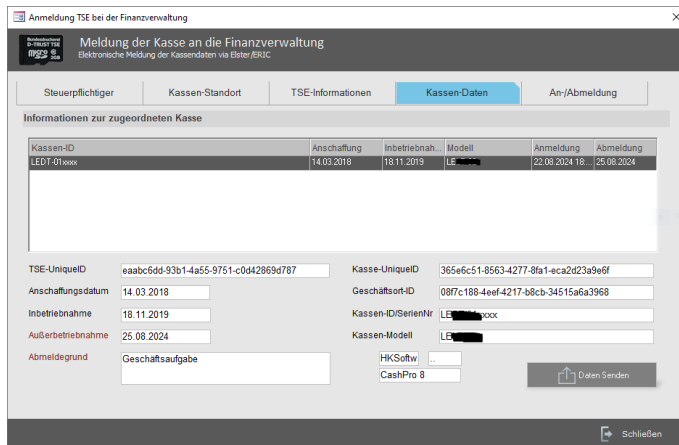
Anmeldung TSE bei der Finanzverwaltung

Bundesdruckerei D-TRUST TSE micro SD

Meldung der Kasse an die Finanzverwaltung
Elektronische Meldung der Kassendaten via Elster/ERIC

Steuerpflichtiger | Kassen-Standort | TSE-Informationen | Kassen-Daten | An-/Abmeldung

Informationen zur zugeordneten Kasse

| Kassen-ID | Anschaffung | Inbetriebnah... | Modell | Anmeldung | Abmeldung |
|---|---|---|---|---|---|
| LEDT-01xxxx | 14.03.2018 | 18.11.2019 | LE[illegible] | 22.08.2024 18... | 25.08.2024 |

TSE-UniqueID: eaabc6dd-93b1-4a55-9751-c0d42869d787
Anschaffungsdatum: 14.03.2018
Inbetriebnahme: 18.11.2019
Außerbetriebnahme: 25.08.2024
Abmeldegrund: Geschäftsaufgabe

Kasse-UniqueID: 365e6c51-8563-4277-8fa1-eca2d23a9e6f
Geschäftsort-ID: 08f7c188-4eef-4217-b8cb-34515a6a3968
Kassen-ID/SerienNr: LE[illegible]xxx
Kassen-Modell: LE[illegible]
HKSoftw ..
CashPro 8

Daten Senden

Schließen